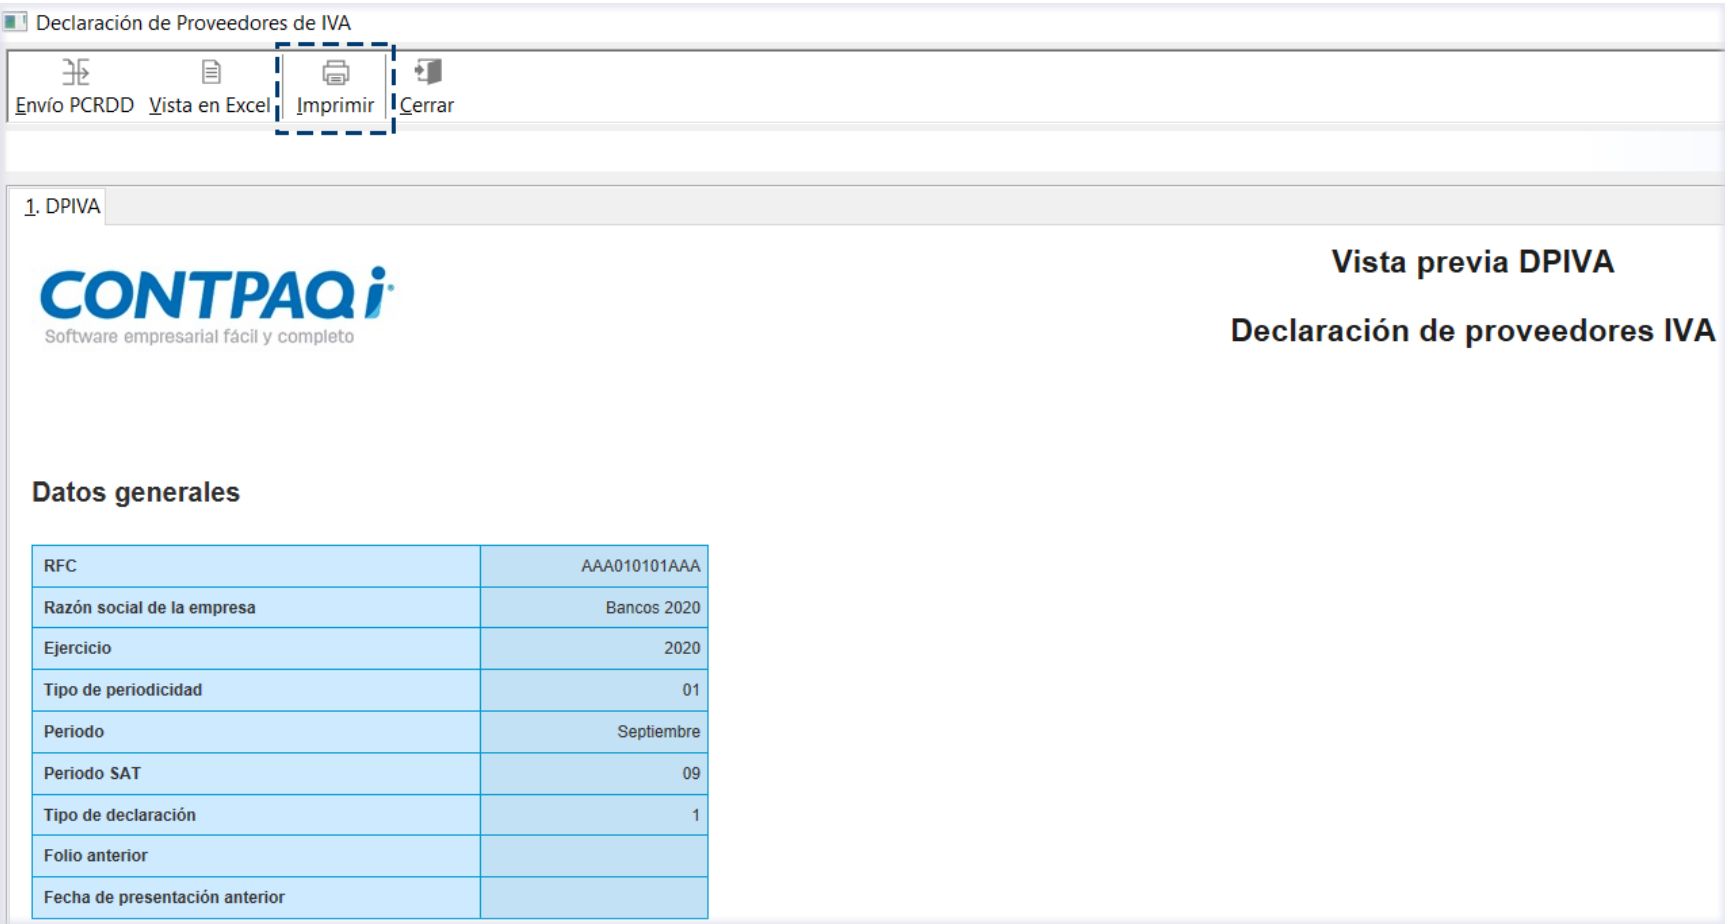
Declaración de Proveedores de IVA

Envío PCRDD Vista en Excel Imprimir Cerrar

1. DPIVA

CONTPAQi
Software empresarial fácil y completo

Vista previa DPIVA

Declaración de proveedores IVA

Datos generales

| RFC | AAA010101AAA |
|---|---|
| Razón social de la empresa | Bancos 2020 |
| Ejercicio | 2020 |
| Tipo de periodicidad | 01 |
| Periodo | Septiembre |
| Periodo SAT | 09 |
| Tipo de declaración | 1 |
| Folio anterior | |
| Fecha de presentación anterior | |